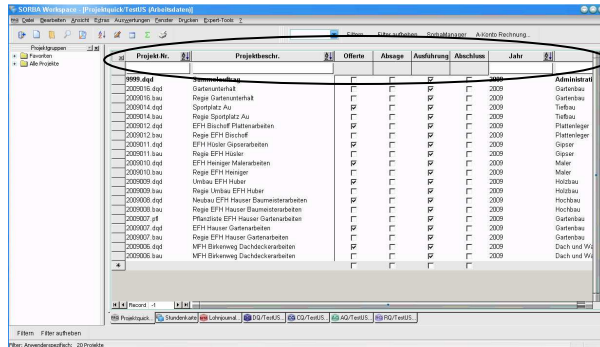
SORBA Workspace - [Projektquick/TestUS (Arbeitsdaten)]

Datei Bearbeiten Ansicht Extras Auswertungen Fenster Drucken Expert-Tools ?

Filtern Filter aufheben SorbaManager A-Konto Rechnung...

Projektgruppen
Favoriten
Alle Projekte

| Projekt-Nr. | Projektbeschr. | Offerte | Absage | Ausführung | Abschluss | Jahr | |
|---|---|---|---|---|---|---|---|
| 9999.dqd | Sammelauftrag | | | | | 2009 | Administrati |
| 2009016.dqd | Gartenunterhalt | | | | | 2009 | Gartenbau |
| 2009016.bau | Regie Gartenunterhalt | | | | | 2009 | Gartenbau |
| 2009014.dqd | Sportplatz Au | | | | | 2009 | Tiefbau |
| 2009014.bau | Regie Sportplatz Au | | | | | 2009 | Tiefbau |
| 2009012.dqd | EFH Bischoff Plattenarbeiten | | | | | 2009 | Plattenleger |
| 2009012.bau | Regie EFH Bischoff | | | | | 2009 | Plattenleger |
| 2009011.dqd | EFH Hüsler Gipserarbeiten | | | | | 2009 | Gipser |
| 2009011.bau | Regie EFH Hüsler | | | | | 2009 | Gipser |
| 2009010.dqd | EFH Heiniger Malerarbeiten | | | | | 2009 | Maler |
| 2009010.bau | Regie EFH Heiniger | | | | | 2009 | Maler |
| 2009009.dqd | Umbau EFH Huber | | | | | 2009 | Holzbau |
| 2009009.bau | Regie Umbau EFH Huber | | | | | 2009 | Holzbau |
| 2009008.dqd | Neubau EFH Hauser Baumeisterarbeiten | | | | | 2009 | Hochbau |
| 2009008.bau | Regie EFH Hauser Baumeisterarbeiten | | | | | 2009 | Hochbau |
| 2009007.pfl | Pflanzliste EFH Hauser Gartenarbeiten | | | | | 2009 | Gartenbau |
| 2009007.dqd | EFH Hauser Gartenarbeiten | | | | | 2009 | Gartenbau |
| 2009007.bau | Regie EFH Hauser Gartenarbeiten | | | | | 2009 | Gartenbau |
| 2009006.dqd | MFH Birkenweg Dachdeckerarbeiten | | | | | 2009 | Dach und Wa |
| 2009006.bau | MFH Birkenweg Dachdeckerarbeiten | | | | | 2009 | Dach und Wa |

Record 1

Projektquick... Stundenkarte Lohnjournal... DQ/TestUS... CQ/TestUS... AQ/TestUS... RQ/TestUS...

Filtern Filter aufheben

Filter: Anwenderspezifisch: 20 Projekte